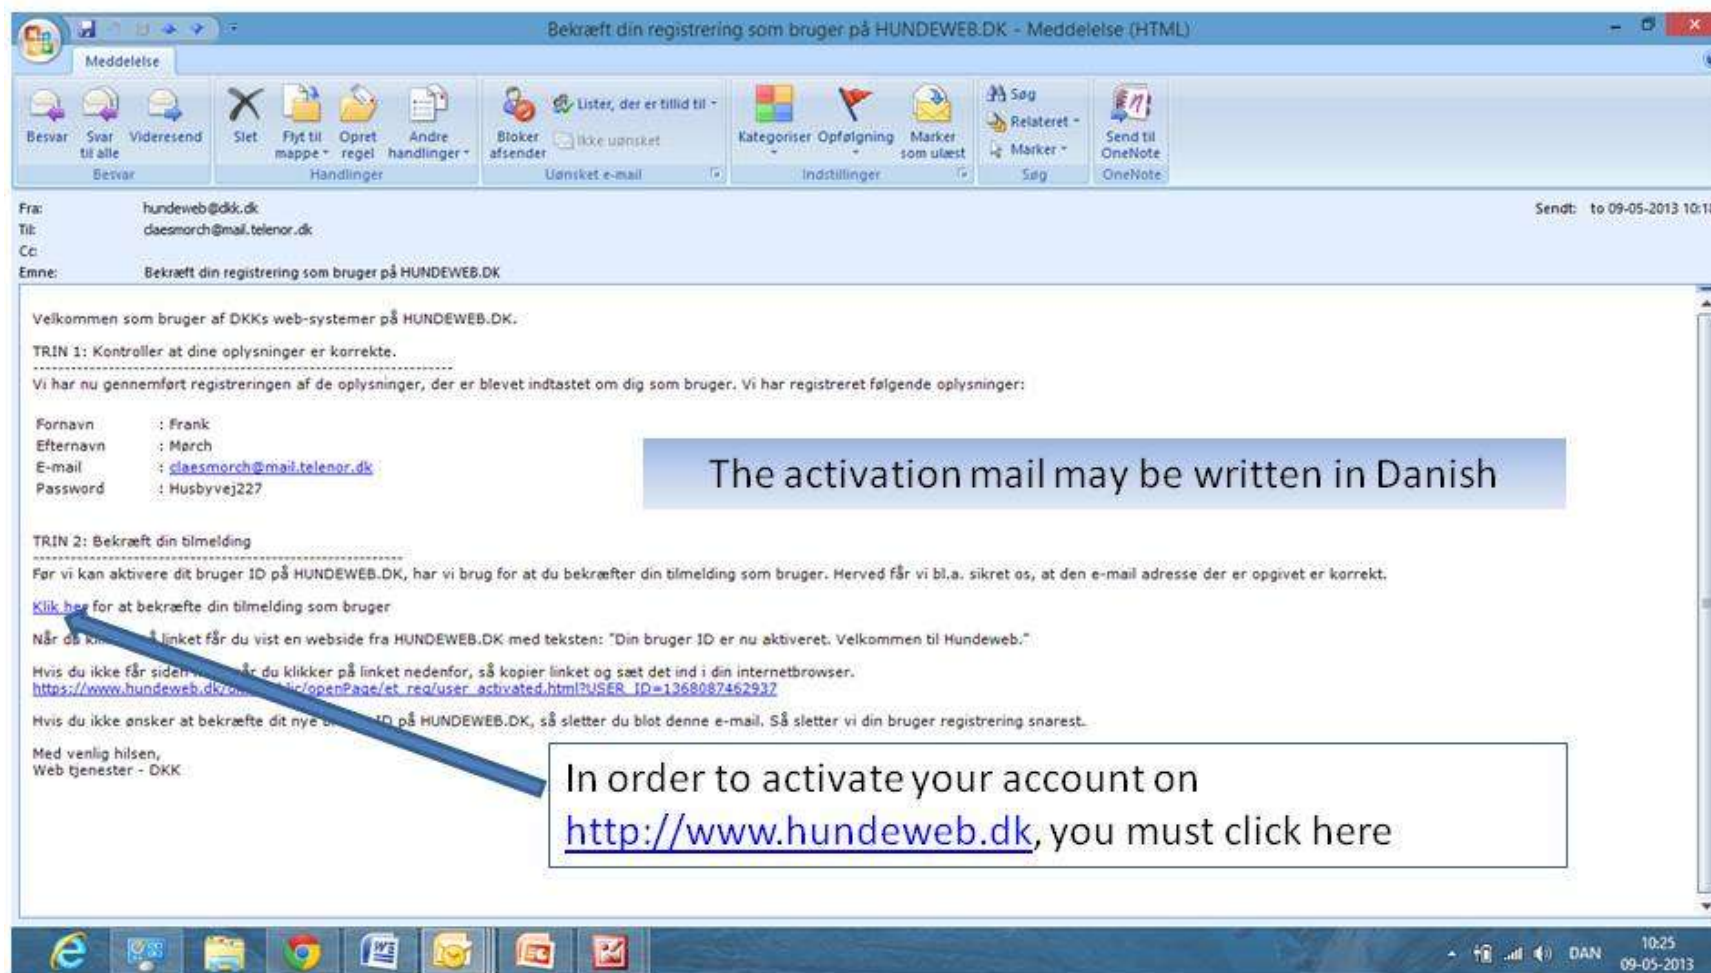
Bekræft din registrering som bruger på HUNDEWEB.DK - Meddelelse (HTML)

Meddelelse

Besvar | Svar til alle | Videresend | Slet | Flyt til mappe | Opret regel | Andre handlinger | Bloker afsender | Lister, der er tillid til | Ikke uønsket | Kategoriser | Opfølgning | Marker som ulæst | Søg | Relateret | Marker | Send til OneNote

Besvar | Handlinger | Uønsket e-mail | Indstillinger | Søg | OneNote

Fra: hundeweb@dkk.dk
Til: claesmorch@mail.telenor.dk
Cc:
Emne: Bekræft din registrering som bruger på HUNDEWEB.DK

Sendt: to 09-05-2013 10:1

Velkommen som bruger af DKKs web-systemer på HUNDEWEB.DK.

TRIN 1: Kontroller at dine oplysninger er korrekte.

Vi har nu gennemført registreringen af de oplysninger, der er blevet indtastet om dig som bruger. Vi har registreret følgende oplysninger:

Fornavn : Frank
Efternavn : Mørch
E-mail : claesmorch@mail.telenor.dk
Password : Husbyvej227

The activation mail may be written in Danish

TRIN 2: Bekræft din tilmelding

Før vi kan aktivere dit bruger ID på HUNDEWEB.DK, har vi brug for at du bekræfter din tilmelding som bruger. Herved får vi bl.a. sikret os, at den e-mail adresse der er opgivet er korrekt.

Klik her for at bekræfte din tilmelding som bruger

Når du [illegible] linket får du vist en webside fra HUNDEWEB.DK med teksten: "Din bruger ID er nu aktiveret. Velkommen til Hundeweb."

Hvis du ikke får siden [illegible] du klikker på linket nedenfor, så kopier linket og sæt det ind i din internetbrowser.
https://www.hundeweb.dk/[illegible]ic/openPage/et_reg/user_activated.html?USER_ID=1368087462937

Hvis du ikke ønsker at bekræfte dit nye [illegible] ID på HUNDEWEB.DK, så sletter du blot denne e-mail. Så sletter vi din bruger registrering snarest.

Med venlig hilsen,
Web tjenester - DKK

In order to activate your account on http://www.hundeweb.dk, you must click here

DAN 10:25 09-05-2013